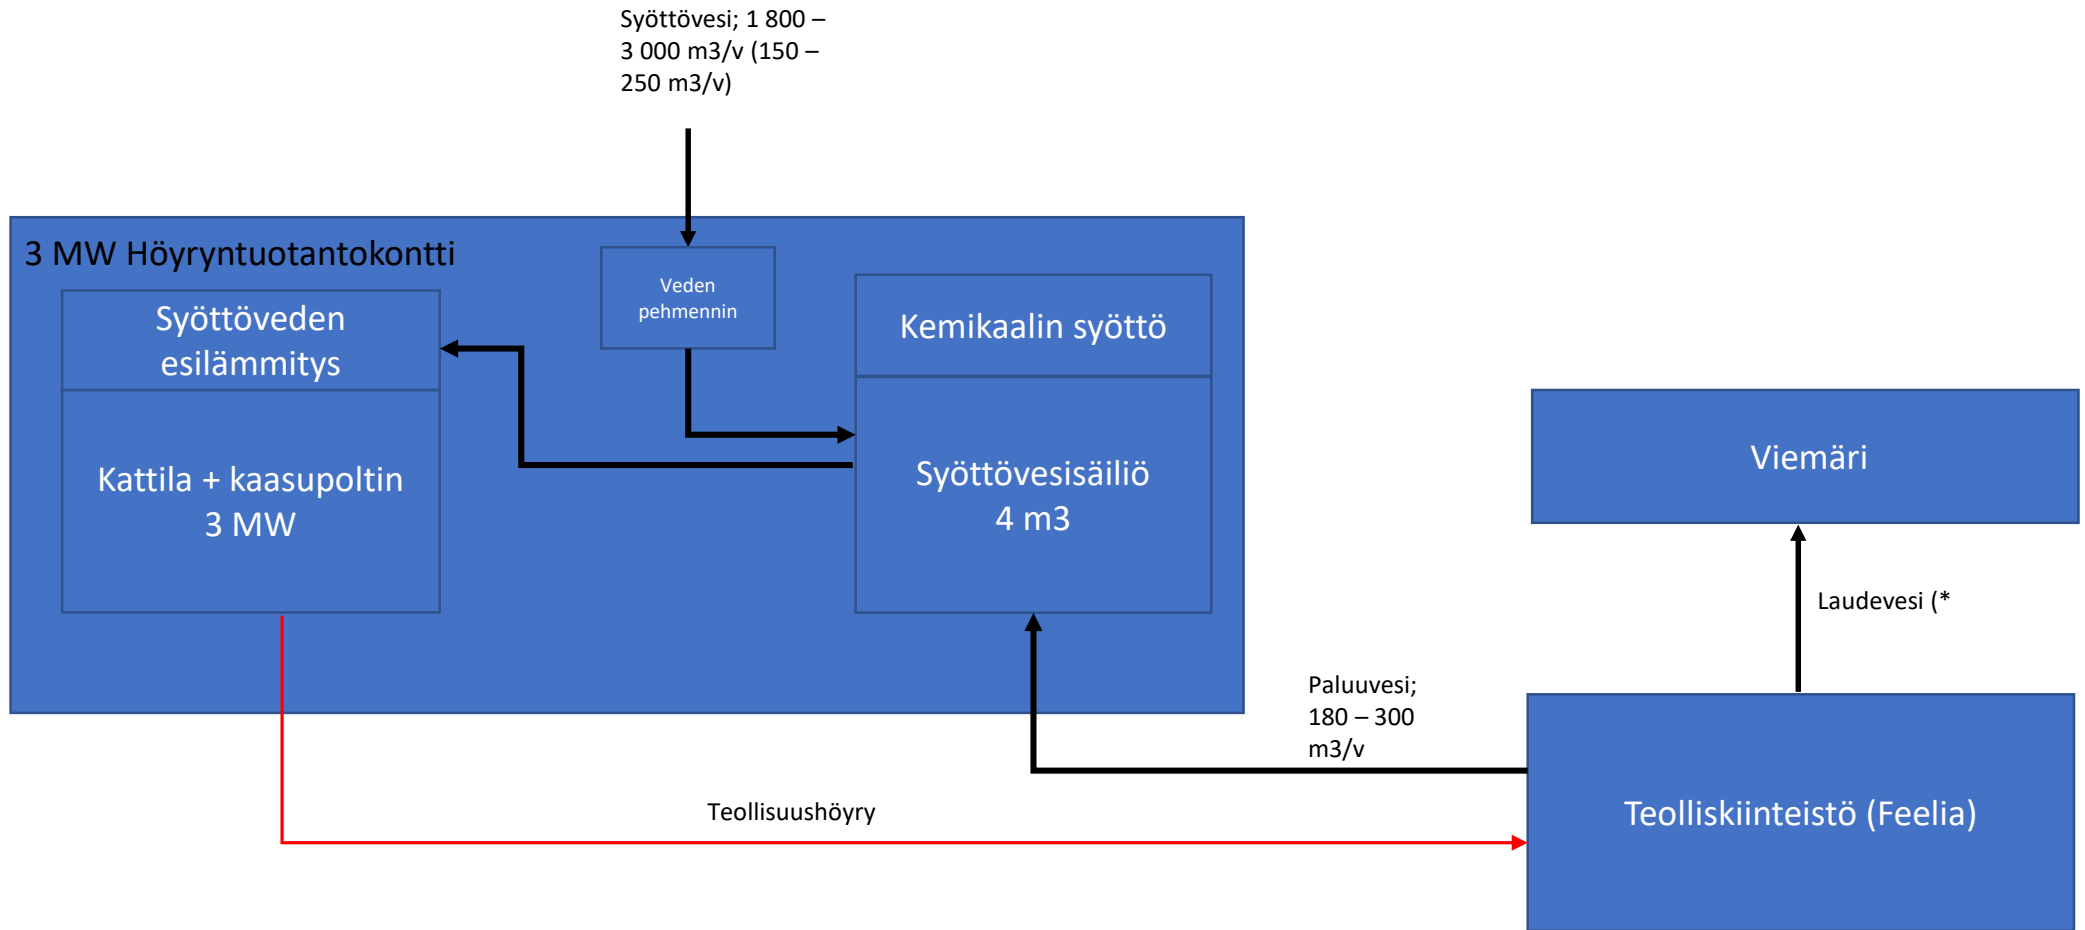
Syöttövesi; 1 800 – 3 000 m3/v (150 – 250 m3/v)

3 MW Höyryntuotantokontti

Veden pehmennin

Syöttöveden esilämmitys

Kattila + kaasupoltin 3 MW

Kemikaalin syöttö

Syöttövesisäiliö 4 m3

Viemäri

Laudevesi (*

Paluuvesi; 180 – 300 m3/v

Teollisuushöyry

Teolliskiinteistö (Feelia)